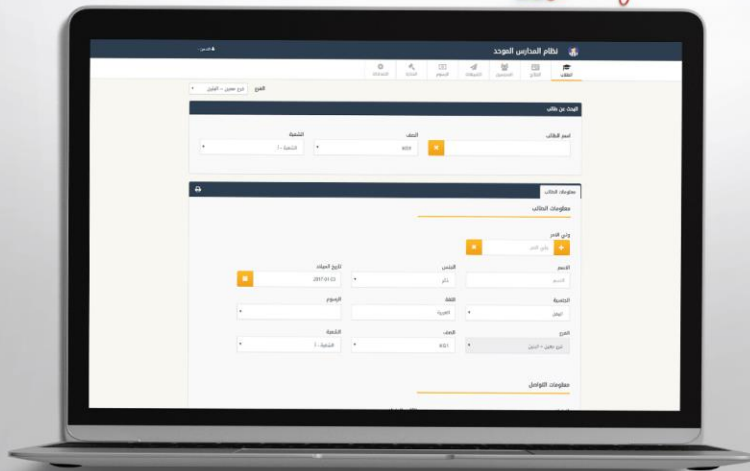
نظام المدارس الموحد

الطلاب
المواد
التحصيل
الاشتراكات
الرسوم
الحالة
الإعدادات

الفرع
فرع معين - الجليل

البحث عن طالب

اسم الطالب
الصف
الشعبة
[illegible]
الشعبة - أ

معلومات الطالب

معلومات الطالب

ولي الأمر
ولي الأمر

الاسم
الاسم
الجنس
ذكر
تاريخ الميلاد
2017-01-22

الجنسية
اليمن
اللغة
العربية
الرسوم

الفرع
فرع معين - الجليل
الصف
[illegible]
الشعبة
الشعبة - أ

معلومات التواصل